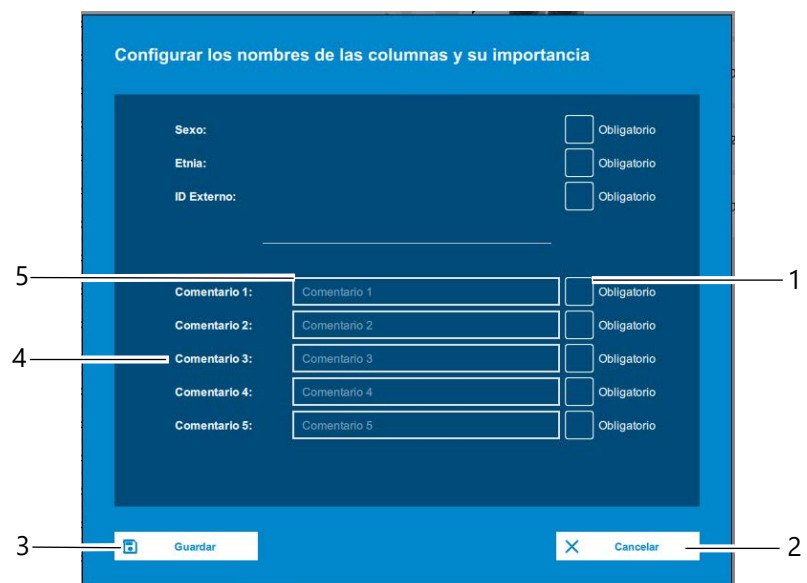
Configurar los nombres de las columnas y su importancia

Sexo: Obligatorio
Etnia: Obligatorio
ID Externo: Obligatorio

5
1
Comentario 1: Comentario 1 Obligatorio
Comentario 2: Comentario 2 Obligatorio
4
Comentario 3: Comentario 3 Obligatorio
Comentario 4: Comentario 4 Obligatorio
Comentario 5: Comentario 5 Obligatorio

3
Guardar
Cancelar
2